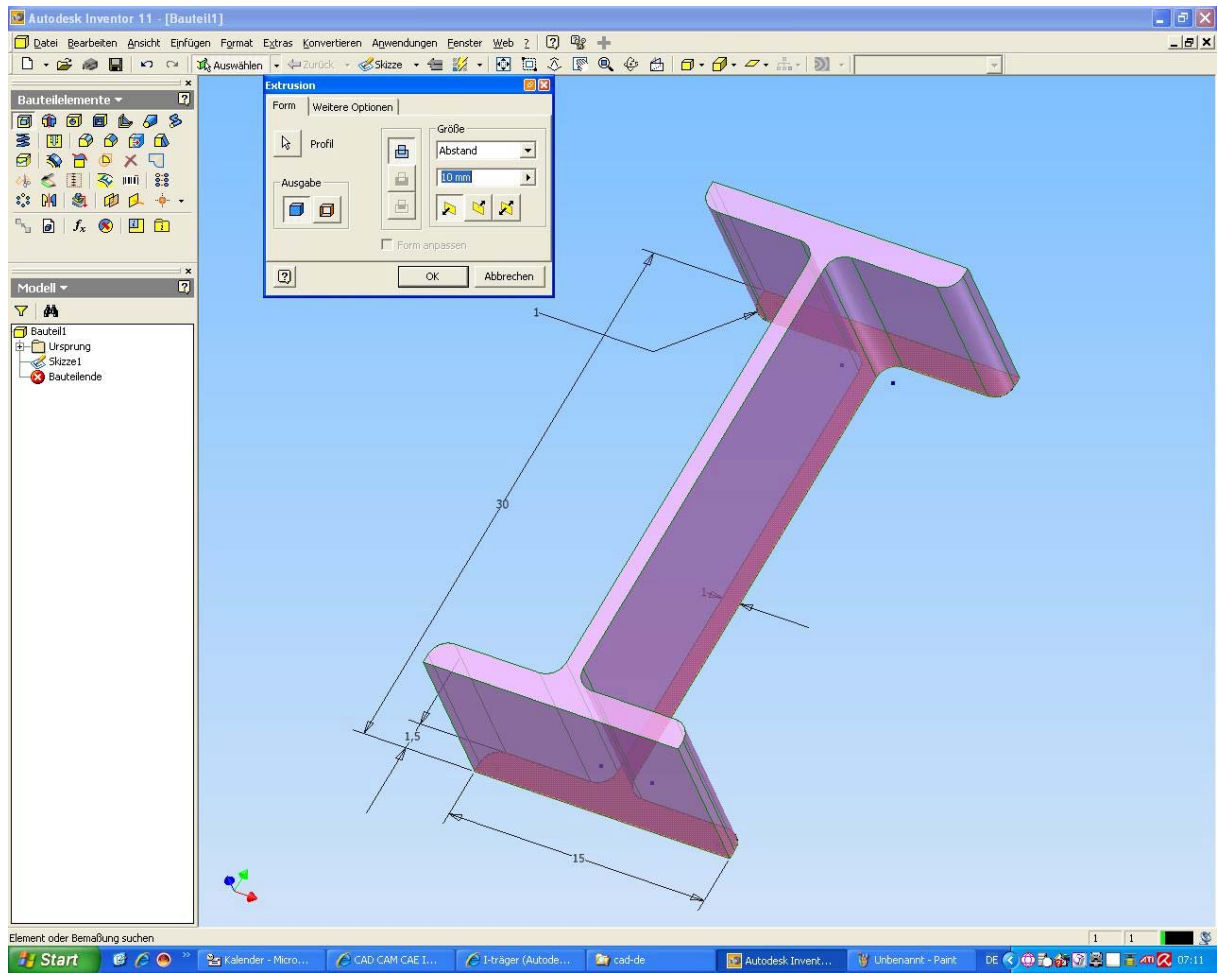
Autodesk Inventor 11 - [Bauteil1]

Datei Bearbeiten Ansicht Einfügen Format Extras Konvertieren Anwendungen Fenster Web ?

Auswählen Zurück Skizze

Bauteilelemente

Modell

Bauteil1
Ursprung
Skizze1
Bauteilende

Extrusion
Form Weitere Optionen
Profil
Ausgabe
Größe
Abstand
10 mm
Form anpassen
OK Abbrechen

1
30
1
1,5
15

Element oder Bemaßung suchen

1 1

Start
Kalender - Micro...
CAD CAM CAE I...
I-träger (Autode...
cad-de
Autodesk Invent...
Unbenannt - Paint
DE 07:11